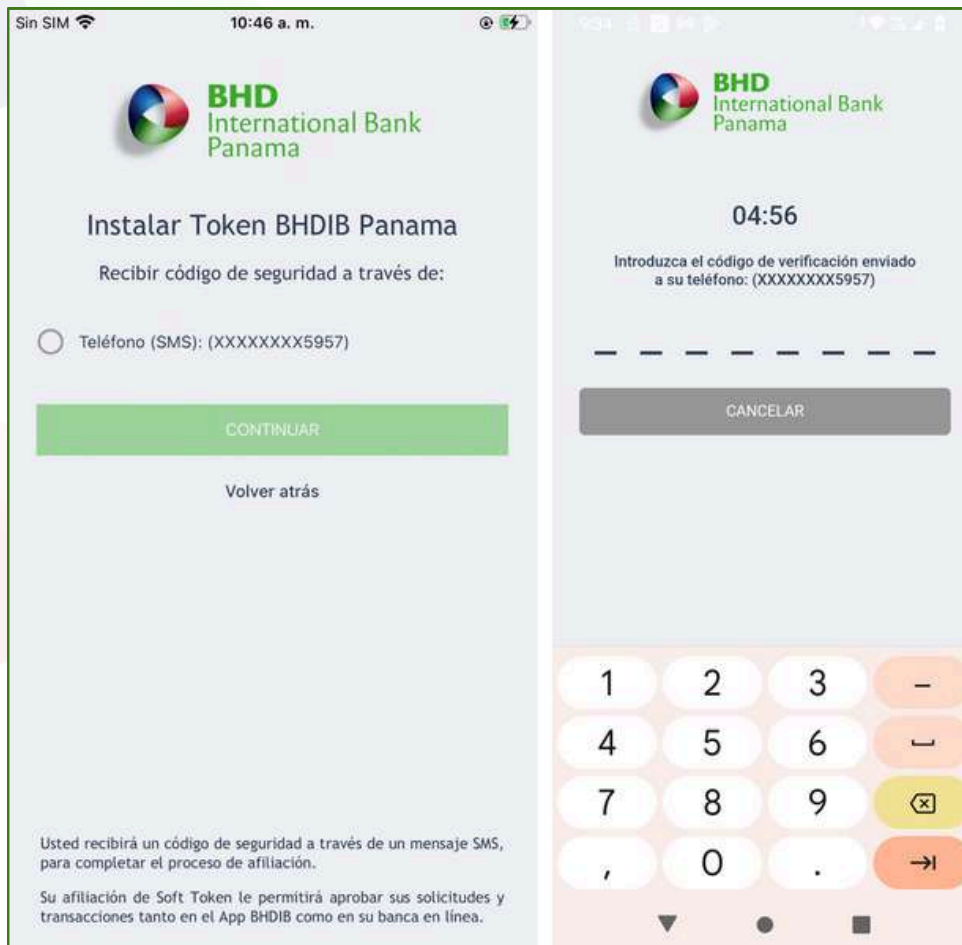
Sin SIM 10:46 a. m.

BHD
International Bank
Panama

Instalar Token BHDIB Panama

Recibir código de seguridad a través de:

Teléfono (SMS): (XXXXXXXX5957)

CONTINUAR

Volver atrás

Usted recibirá un código de seguridad a través de un mensaje SMS, para completar el proceso de afiliación.

Su afiliación de Soft Token le permitirá aprobar sus solicitudes y transacciones tanto en el App BHDIB como en su banca en línea.

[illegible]

BHD
International Bank
Panama

04:56

Introduzca el código de verificación enviado a su teléfono: (XXXXXXXX5957)

CANCELAR

| 1 | 2 | 3 | – |
|---|---|---|---|
| 4 | 5 | 6 | ␣ |
| 7 | 8 | 9 | ⌫ |
| , | 0 | . | →\| |